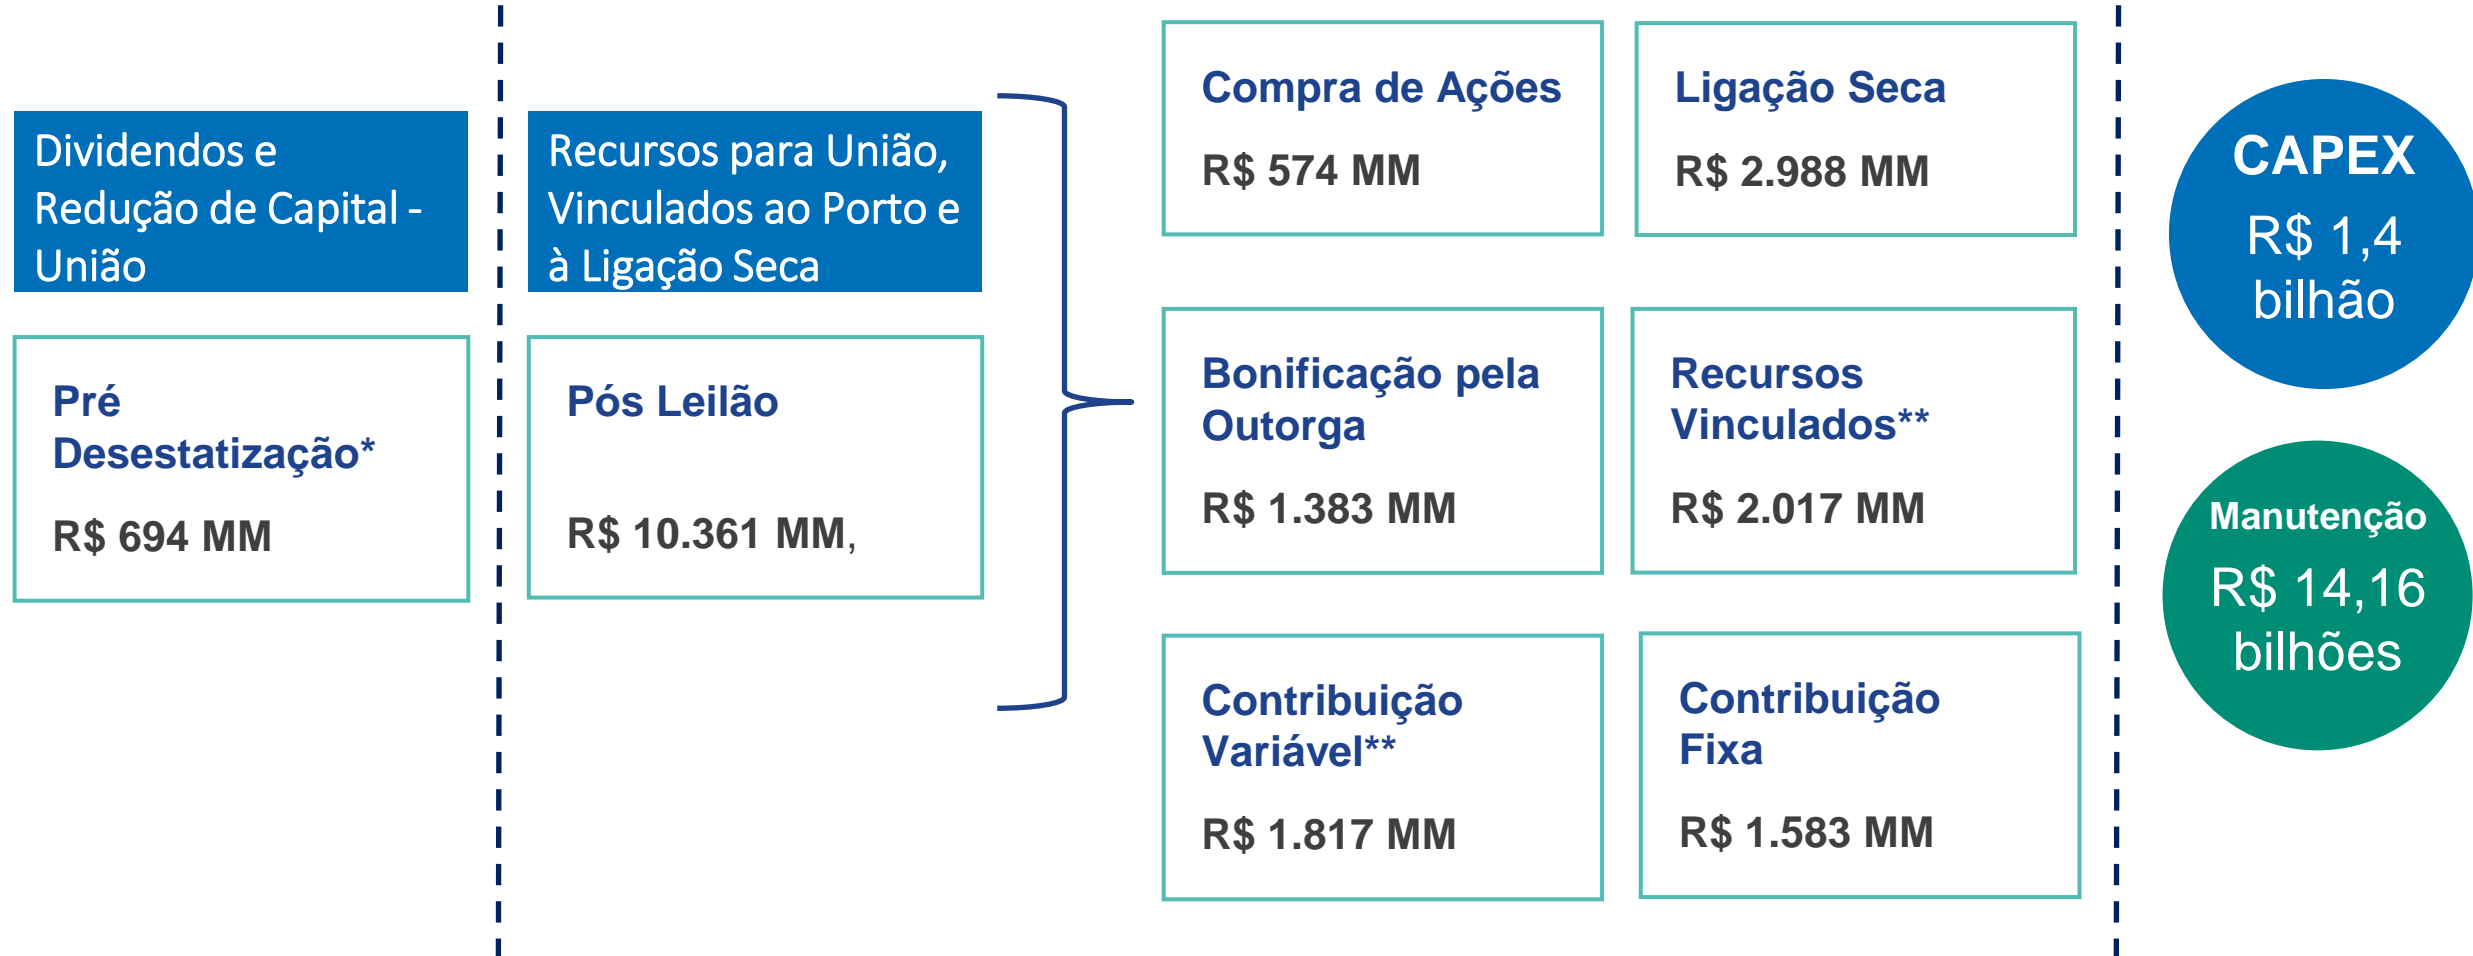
Dividendos e Redução de Capital - União

Pré Desestatização*

R$ 694 MM

Recursos para União, Vinculados ao Porto e à Ligação Seca

Pós Leilão

R$ 10.361 MM,

Compra de Ações

R$ 574 MM

Ligação Seca

R$ 2.988 MM

Bonificação pela Outorga

R$ 1.383 MM

Recursos Vinculados**

R$ 2.017 MM

Contribuição Variável**

R$ 1.817 MM

Contribuição Fixa

R$ 1.583 MM

CAPEX

R$ 1,4 bilhão

Manutenção

R$ 14,16 bilhões